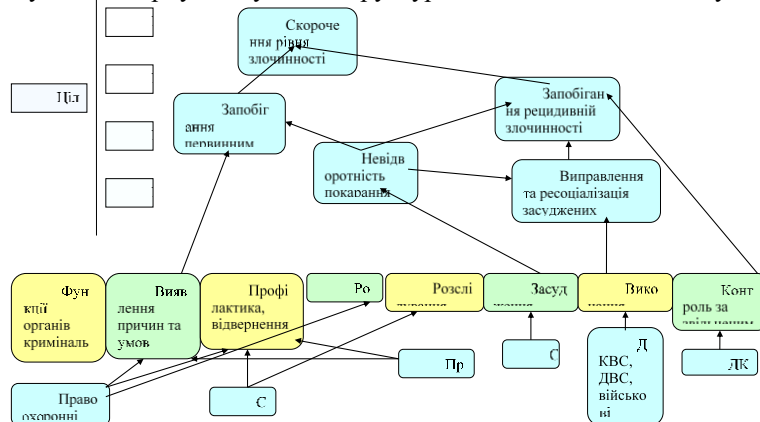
Ціл

Скорочення рівня злочинності

Запобігання первинним

Запобігання рецидивній злочинності

Невідворотність покарання

Виправлення та ресоціалізація засуджених

Функції органів кримінальн

Виявлення причин та умов

Профілактика, відвернення

Ро

Розслі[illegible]

Засуд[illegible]

Вико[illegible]

Контроль за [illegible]

С

Д КВС, ДВС, військові

ДК

Пр

Правоохоронні

С